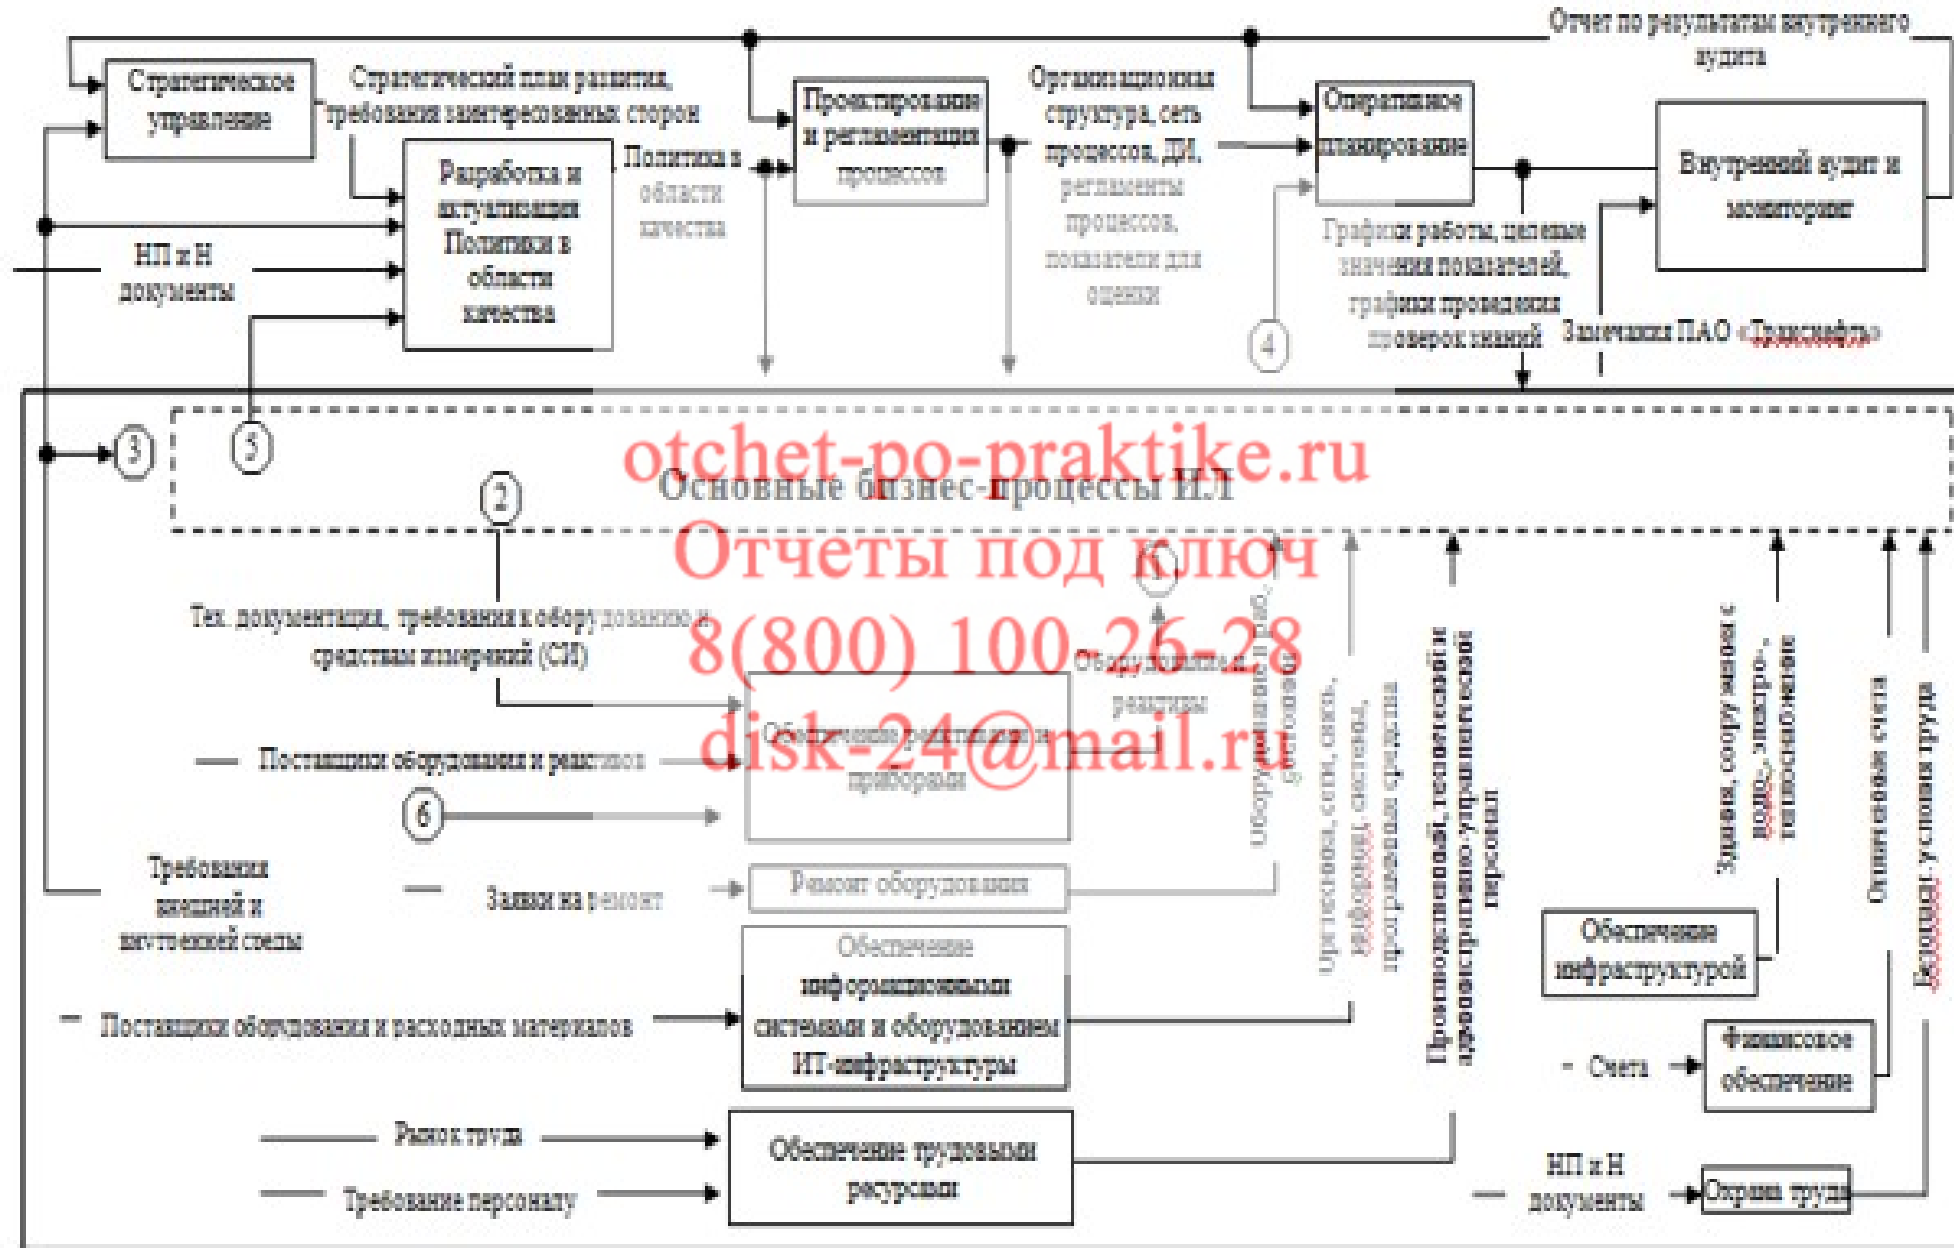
Отчет по результатам внутреннего аудита

Стратегическое управление

Стратегический план развития, требования заинтересованных сторон

Проектирование и регламентация процессов

Организационная структура, сеть процессов, ДИ, регламенты процессов, показатели для оценки

Оперативное планирование

Внутренний аудит и мониторинг

Разработка и актуализация Политики в области качества

Политика в области качества

НП и Н документы

Графики работы, целевые значения показателей, графики проведения проверок знаний

Замечания ПАО «Транснефть»

4

3

5

2

otchet-po-praktike.ru

Основные бизнес-процессы ИЛ

Отчеты под ключ

1

8(800) 100-26-28

disk-24@mail.ru

Тех. документация, требования к оборудованию и средствам измерений (СИ)

Оборудование, реактивы

Обеспечение реактивами и приборами

Поставщики оборудования и реактивов

6

Оборудование после ремонта

Оргтехника, сети, связь, инфоромац. система, программные средства

Производственный, технический и административно-управленческий персонал

Здания, сооружения с водо-, электро-, теплоснабжением

Оплаченные счета

Безопасные условия труда

Требования внешней и внутренней среды

Заявки на ремонт

Ремонт оборудования

Обеспечение информационными системами и оборудованием ИТ-инфраструктуры

Поставщики оборудования и расходных материалов

Обеспечение инфраструктурой

Счета

Финансовое обеспечение

Рынок труда

Обеспечение трудовыми ресурсами

Требование персоналу

НП и Н документы

Охрана труда